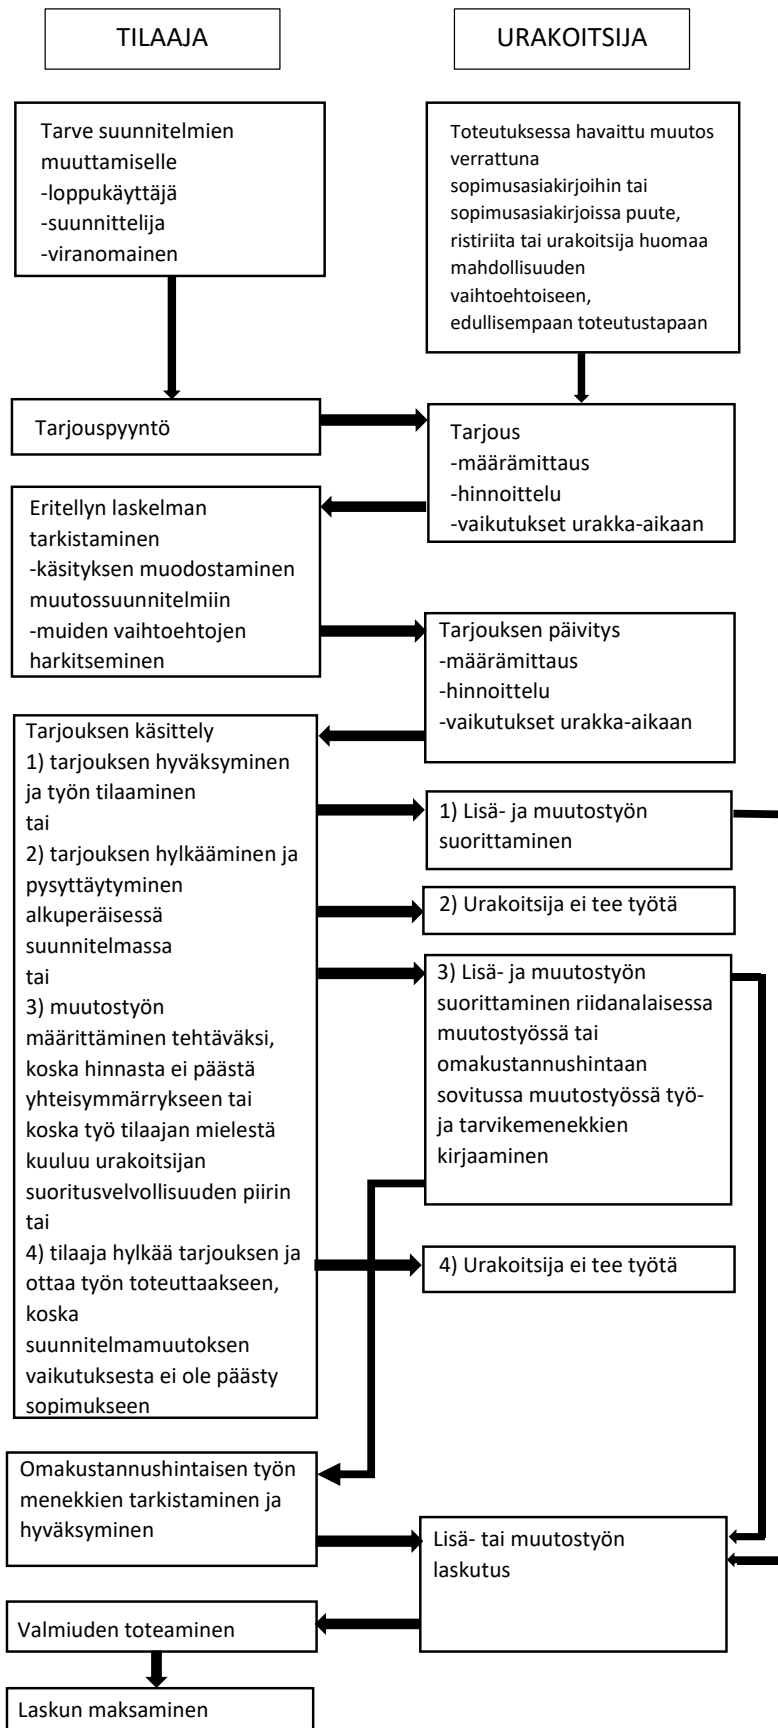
TILAAJA

URAKOITSIJA

Tarve suunnitelmien muuttamiselle
-loppukäyttäjä
-suunnittelija
-viranomainen

Toteutuksessa havaittu muutos verrattuna sopimusasiakirjoihin tai sopimusasiakirjoissa puute, ristiriita tai urakoitsija huomaa mahdollisuuden vaihtoehtoiseen, edullisempaan toteutustapaan

Tarjouspyyntö

Tarjous
-määrämittaus
-hinnoittelu
-vaikutukset urakka-aikaan

Eritellyn laskelman tarkistaminen
-käsityksen muodostaminen muutossuunnitelmiin
-muiden vaihtoehtojen harkitseminen

Tarjouksen päivitys
-määrämittaus
-hinnoittelu
-vaikutukset urakka-aikaan

Tarjouksen käsittely
1) tarjouksen hyväksyminen ja työn tilaaminen
tai
2) tarjouksen hylkääminen ja pysyttäytyminen alkuperäisessä suunnitelmassa
tai
3) muutostyön määrittäminen tehtäväksi, koska hinnasta ei päästä yhteisymmärrykseen tai koska työ tilaajan mielestä kuuluu urakoitsijan suoritusvelvollisuuden piirin
tai
4) tilaaja hylkää tarjouksen ja ottaa työn toteuttaakseen, koska suunnitelmamuutoksen vaikutuksesta ei ole päästy sopimukseen

1) Lisä- ja muutostyön suorittaminen

2) Urakoitsija ei tee työtä

3) Lisä- ja muutostyön suorittaminen riidanalaisessa muutostyössä tai omakustannushintaan sovitussa muutostyössä työ- ja tarvikemenekkien kirjaaminen

4) Urakoitsija ei tee työtä

Omakustannushintaisen työn menekkien tarkistaminen ja hyväksyminen

Lisä- tai muutostyön laskutus

Valmiuden toteaminen

Laskun maksaminen